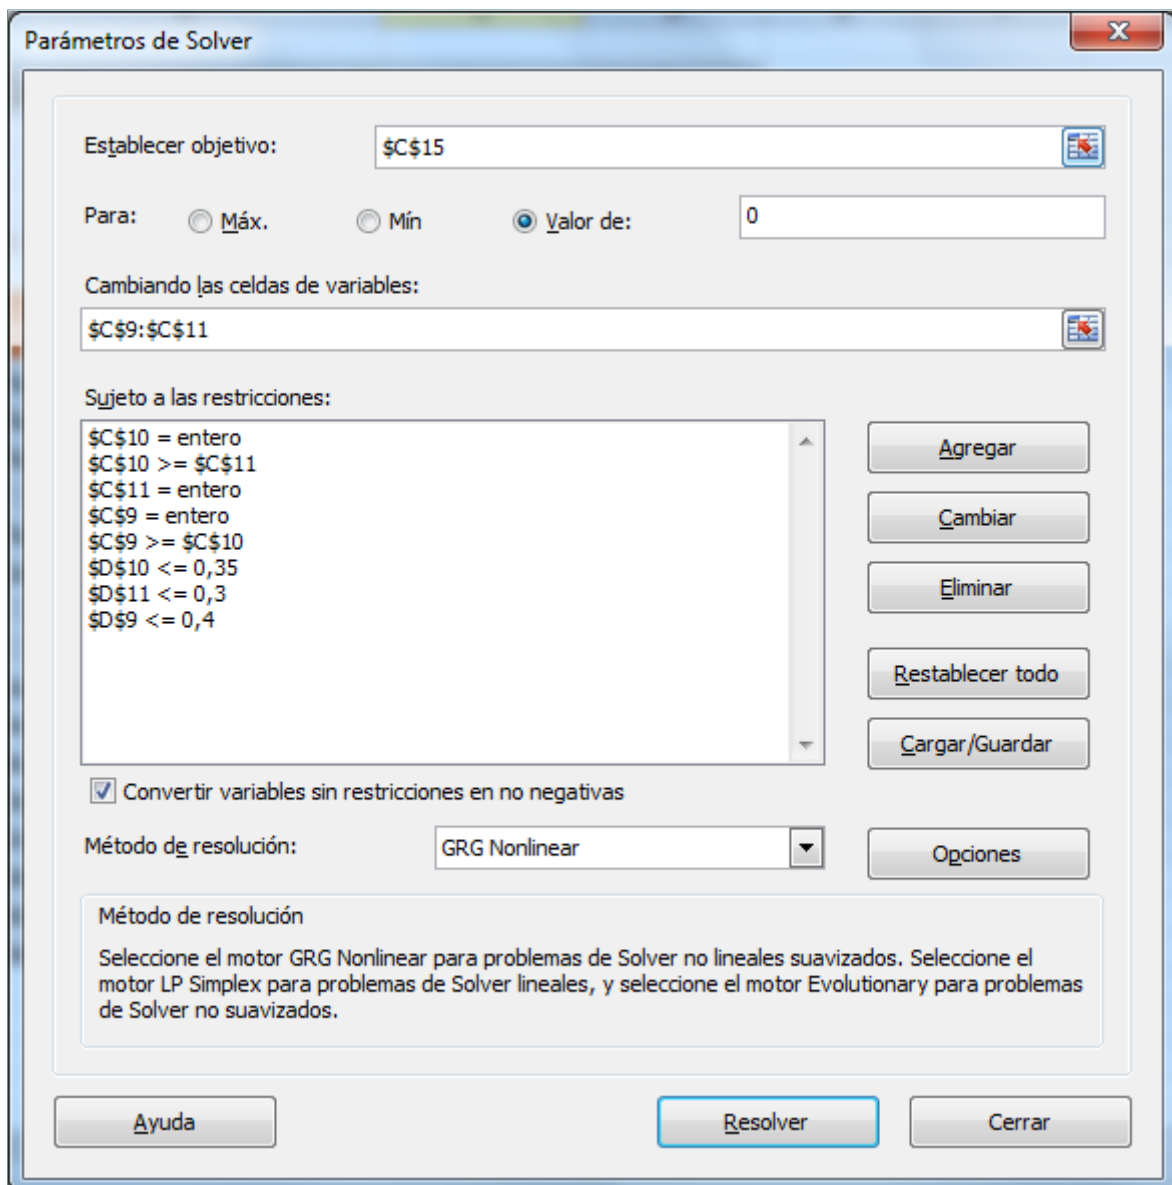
Parámetros de Solver

Establecer objetivo: $C$15

Para: Máx. Mín Valor de: 0

Cambiando las celdas de variables:

$C$9:$C$11

Sujeto a las restricciones:

$C$10 = entero
$C$10 >= $C$11
$C$11 = entero
$C$9 = entero
$C$9 >= $C$10
$D$10 <= 0,35
$D$11 <= 0,3
$D$9 <= 0,4

Agregar

Cambiar

Eliminar

Restablecer todo

Cargar/Guardar

Convertir variables sin restricciones en no negativas

Método de resolución: GRG Nonlinear

Opciones

Método de resolución

Seleccione el motor GRG Nonlinear para problemas de Solver no lineales suavizados. Seleccione el motor LP Simplex para problemas de Solver lineales, y seleccione el motor Evolutionary para problemas de Solver no suavizados.

Ayuda

Resolver

Cerrar